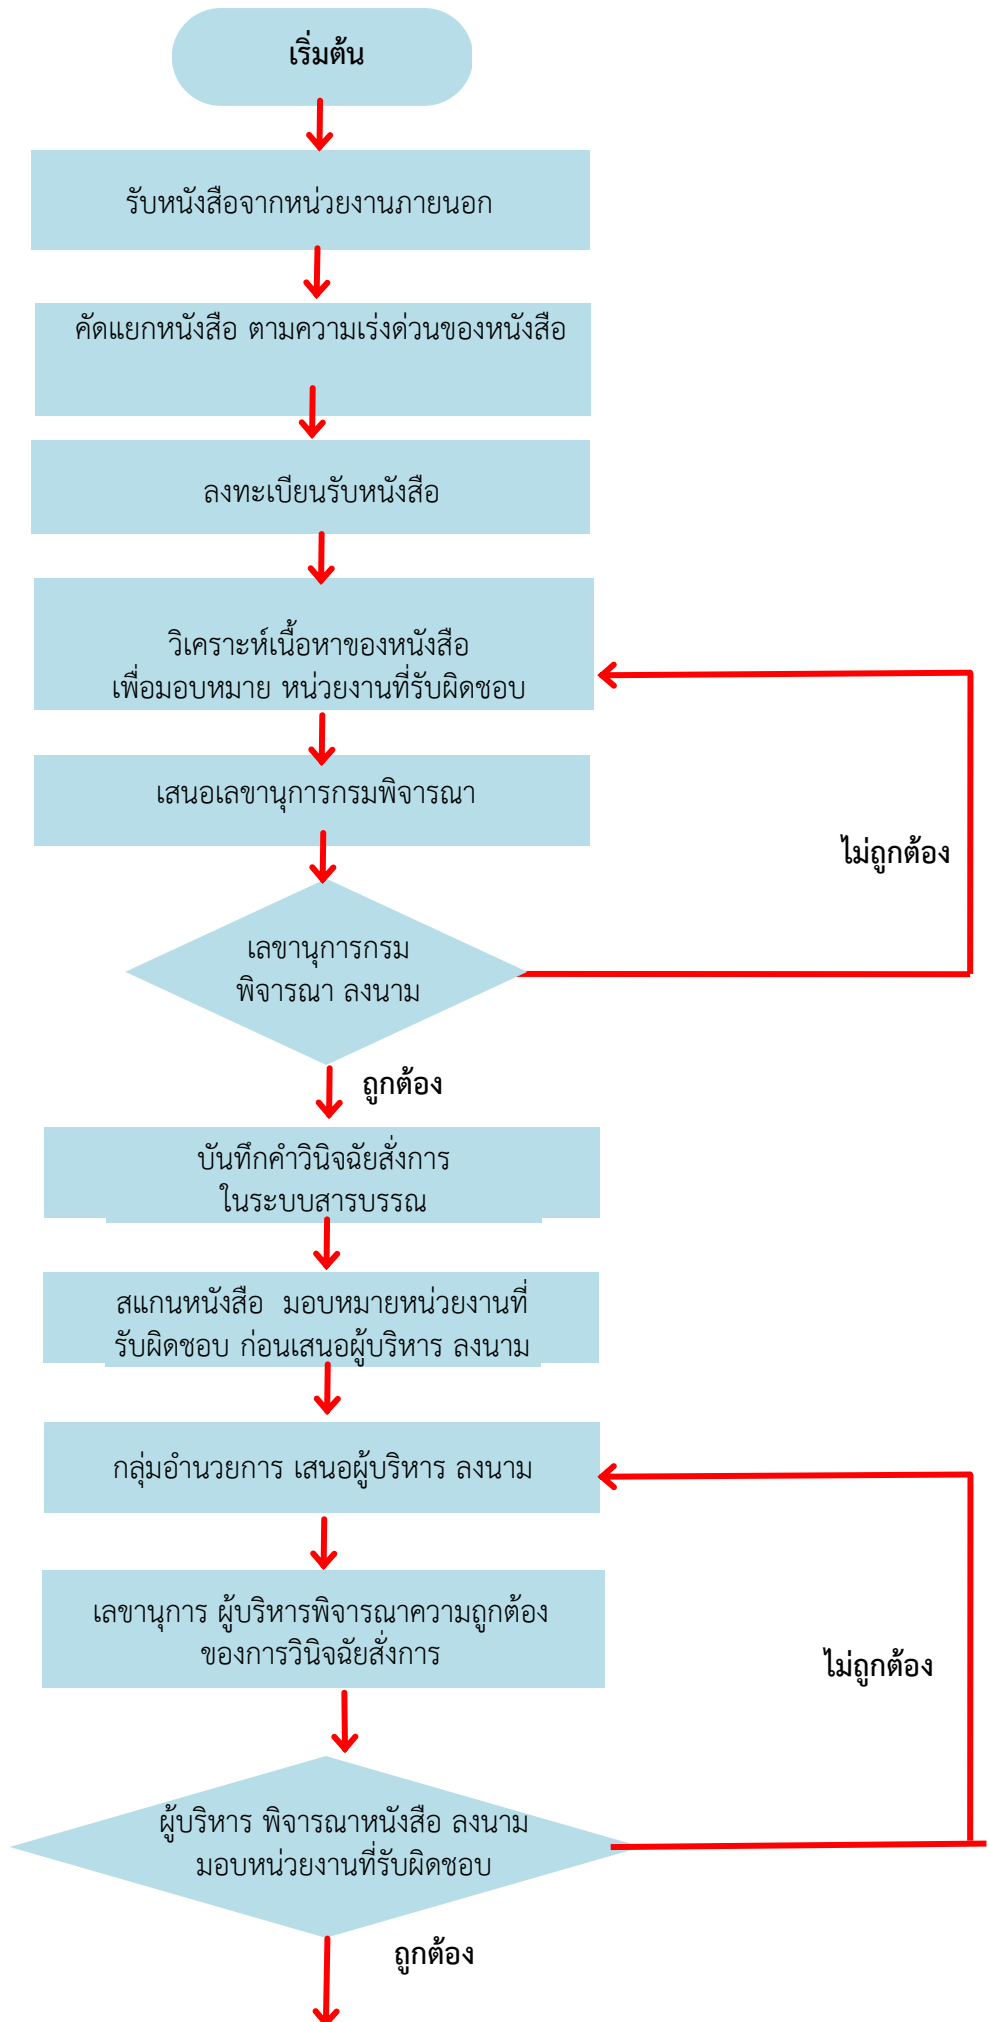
เริ่มต้น

รับหนังสือจากหน่วยงานภายนอก

คัดแยกหนังสือ ตามความเร่งด่วนของหนังสือ

ลงทะเบียนรับหนังสือ

วิเคราะห์เนื้อหาของหนังสือ เพื่อมอบหมาย หน่วยงานที่รับผิดชอบ

เสนอเลขานุการกรมพิจารณา

ไม่ถูกต้อง

เลขานุการกรม พิจารณา ลงนาม

ถูกต้อง

บันทึกคำวินิจฉัยสั่งการ ในระบบสารบรรณ

สแกนหนังสือ มอบหมายหน่วยงานที่รับผิดชอบ ก่อนเสนอผู้บริหาร ลงนาม

กลุ่มอำนวยการ เสนอผู้บริหาร ลงนาม

เลขานุการ ผู้บริหารพิจารณาความถูกต้อง ของการวินิจฉัยสั่งการ

ไม่ถูกต้อง

ผู้บริหาร พิจารณาหนังสือ ลงนาม มอบหน่วยงานที่รับผิดชอบ

ถูกต้อง